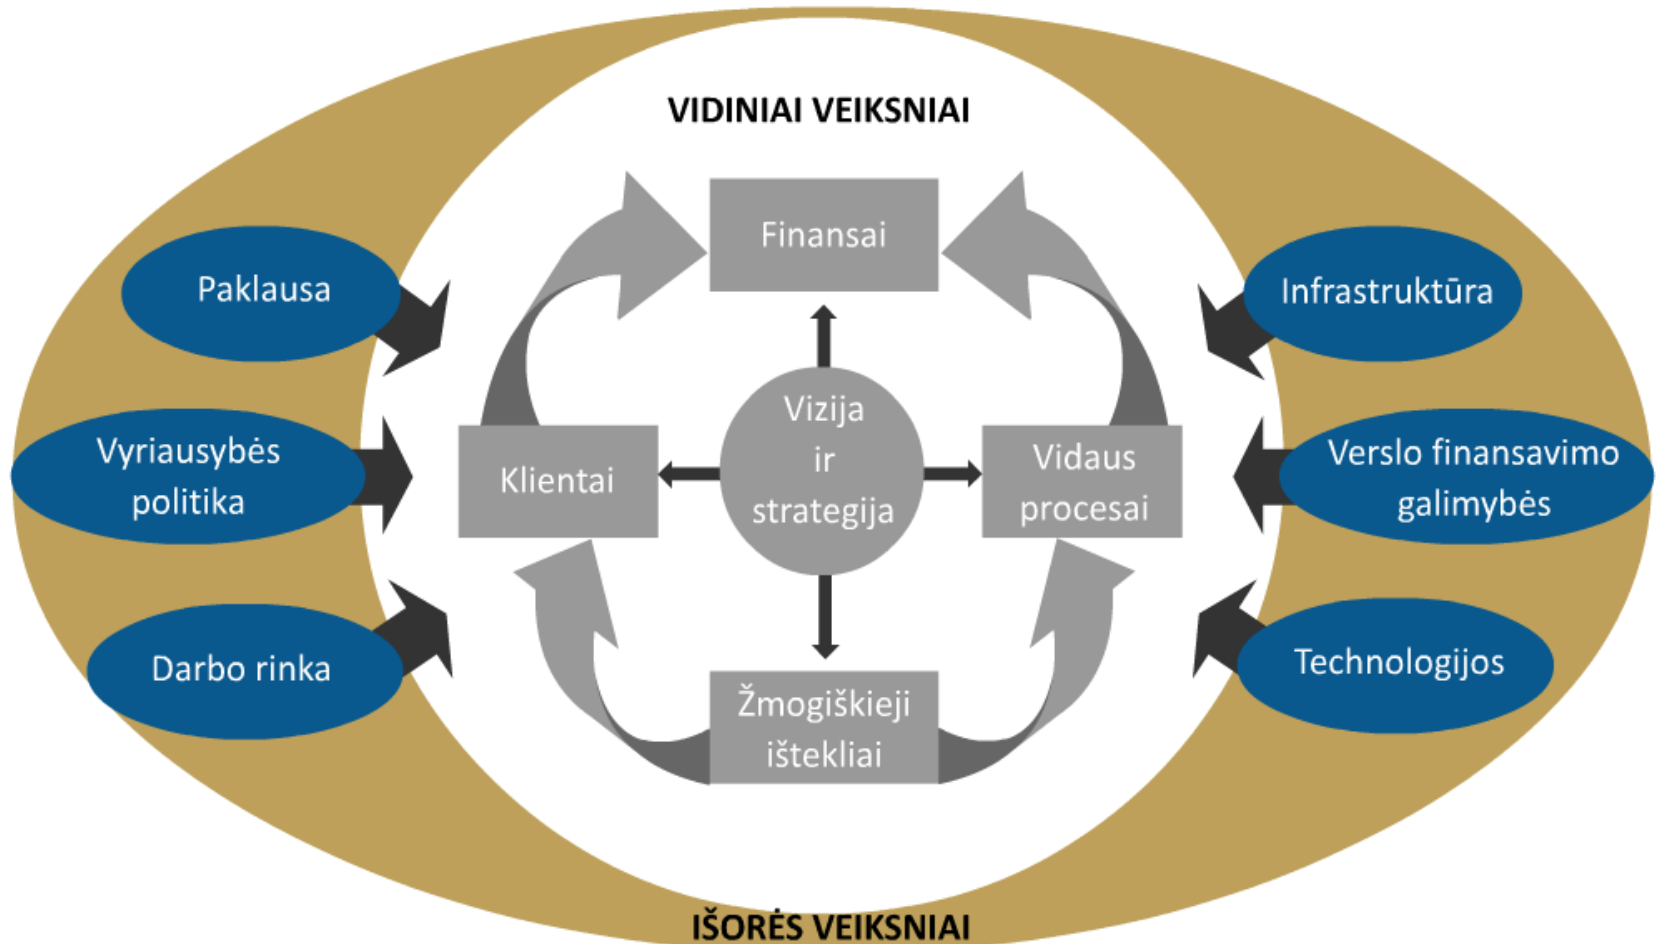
VIDINIAI VEIKSNIAI

Paklausa

Vyriausybės politika

Darbo rinka

Finansai

Klientai

Vizija ir strategija

Vidaus procesai

Žmogiškieji ištekliai

Infrastruktūra

Verslo finansavimo galimybės

Technologijos

IŠORĖS VEIKSNIAI